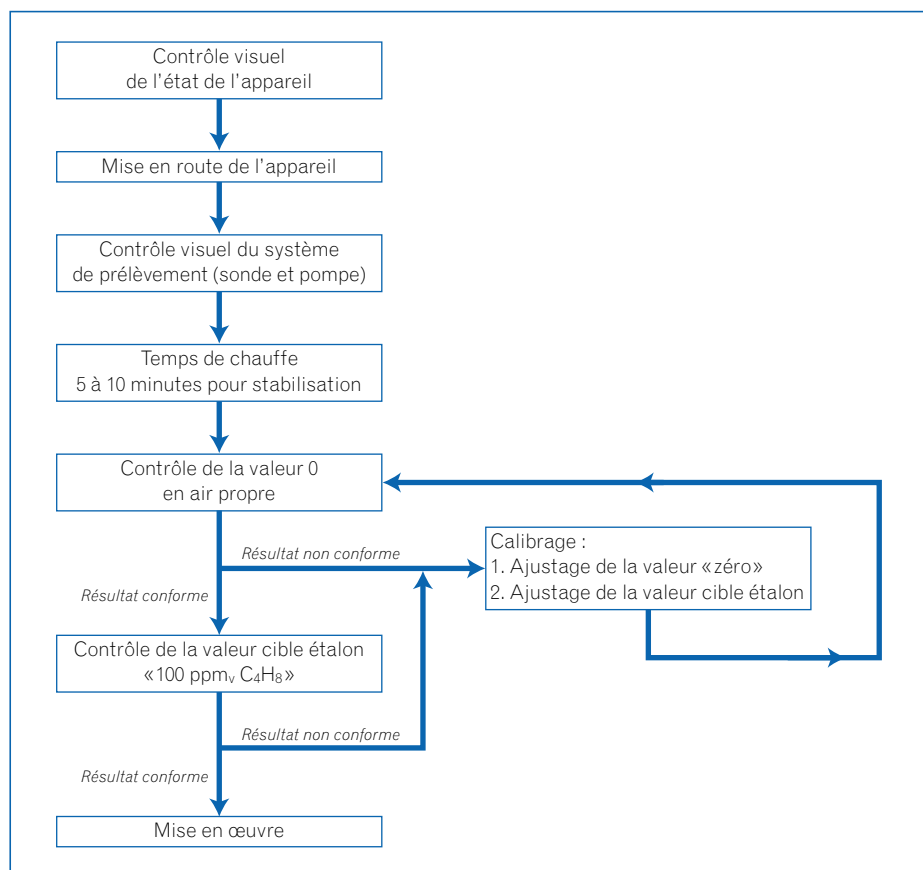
Contrôle visuel de l'état de l'appareil

Mise en route de l'appareil

Contrôle visuel du système de prélèvement (sonde et pompe)

Temps de chauffe 5 à 10 minutes pour stabilisation

Contrôle de la valeur 0 en air propre

Résultat non conforme

Calibrage :
1. Ajustage de la valeur «zéro»
2. Ajustage de la valeur cible étalon

Résultat conforme

Contrôle de la valeur cible étalon «100 ppm$_v$ $C_4H_8$»

Résultat non conforme

Résultat conforme

Mise en œuvre